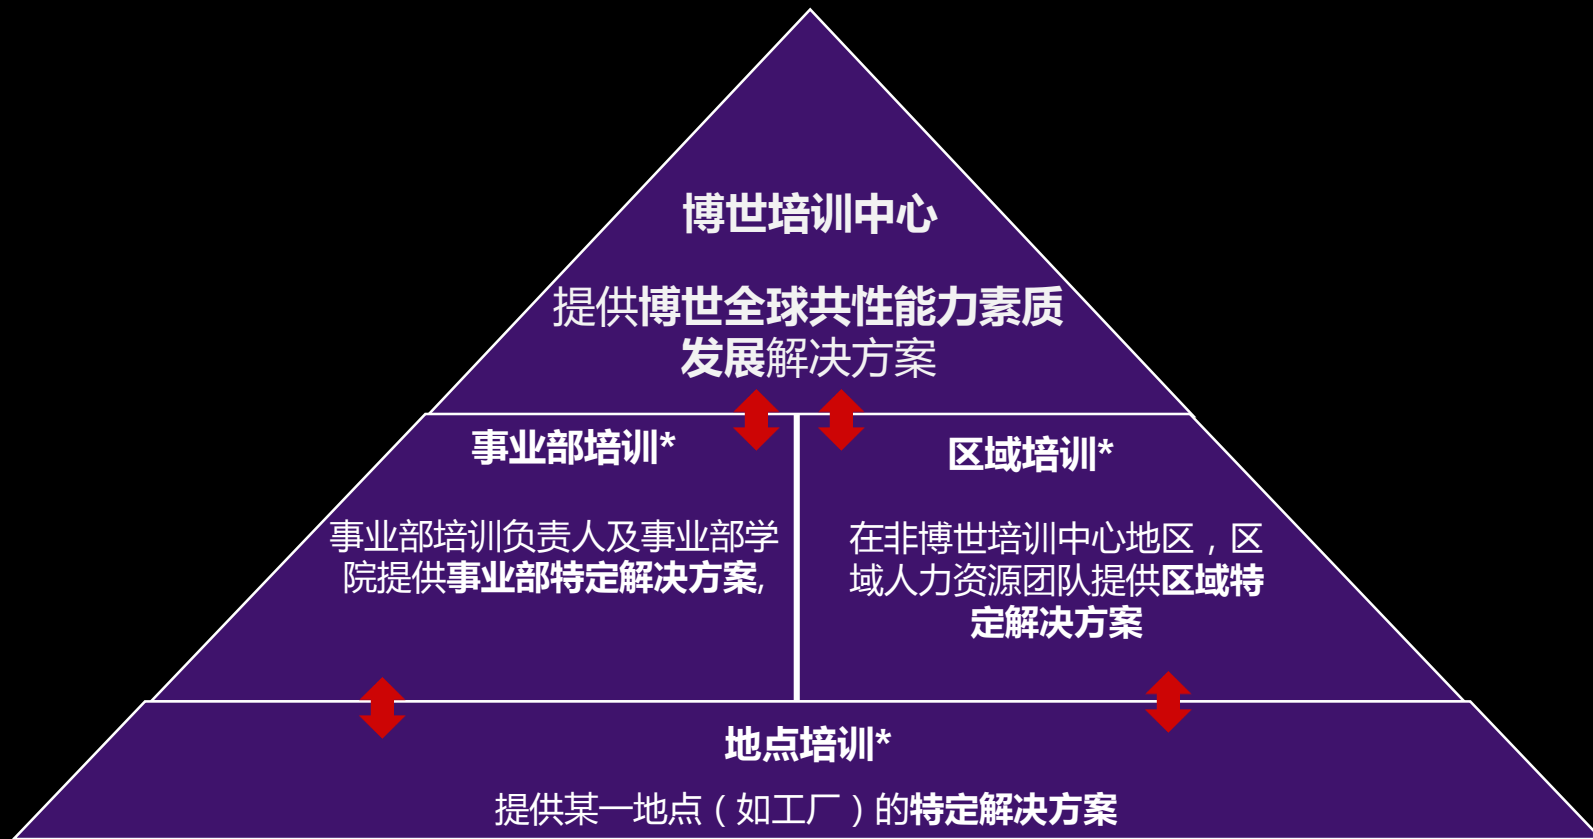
博世培训中心

提供博世全球共性能力素质发展解决方案

事业部培训*

事业部培训负责人及事业部学院提供事业部特定解决方案,

区域培训*

在非博世培训中心地区，区域人力资源团队提供区域特定解决方案

地点培训*

提供某一地点（如工厂）的特定解决方案